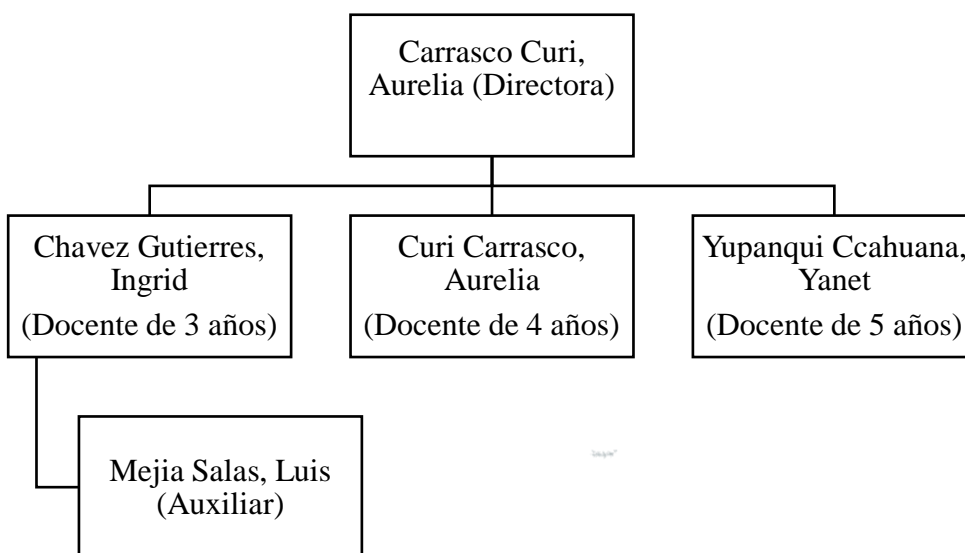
Carrasco Curi, Aurelia (Directora)

Chavez Gutierres, Ingrid
(Docente de 3 años)

Curi Carrasco, Aurelia
(Docente de 4 años)

Yupanqui Ccahuana, Yanet
(Docente de 5 años)

Mejia Salas, Luis
(Auxiliar)